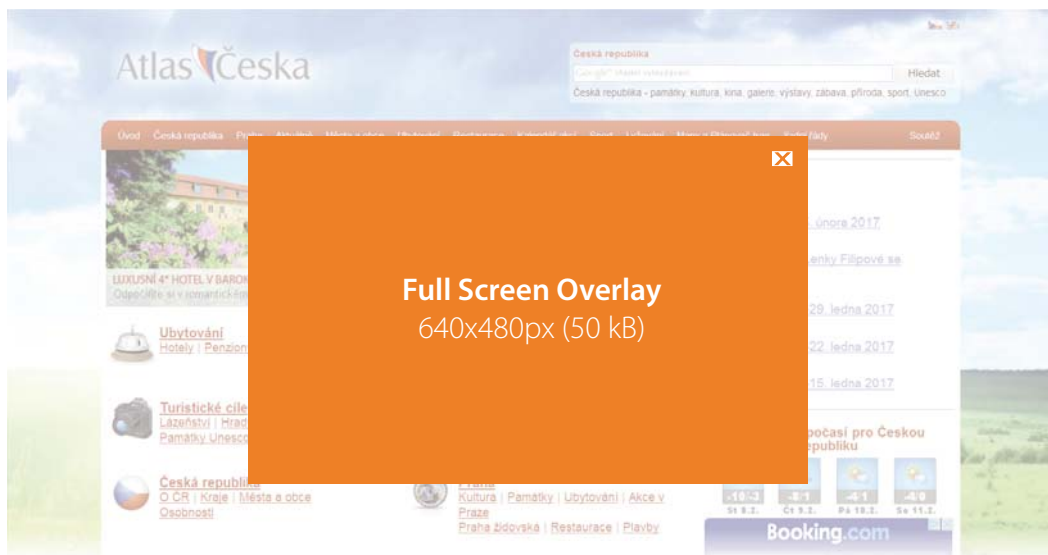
Atlas Česka

Česká republika

Hledat

Česká republika - památky, kultura, kina, galerie, výstavy, zábava, příroda, sport, Unesco

Úvod Česká republika Praha Aktuálně Města a obce Ubytování Restaurace Kalendář akcí Sport Lyžování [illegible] Jízdní řády Soutěž

LUXUSNÍ 4* HOTEL V BARON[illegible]

Odpočiňte si v romantick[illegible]

Ubytování
Hotely | Penzion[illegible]

Turistické cíle
Lázeňství | Hrad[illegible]
Památky Unesco

Česká republika
O ČR | Kraje | Města a obce
Osobnosti

Praha
Kultura | Památky | Ubytování | Akce v Praze
Praha židovská | Restaurace | Plavby

Full Screen Overlay
640x480px (50 kB)

února 2017

Lenky Filipové se

29. ledna 2017

22. ledna 2017

15. ledna 2017

počasí pro Českou republiku

-10/-3 St 8.2.
-8/-1 Čt 9.2.
-4/1 Pá 10.2.
-4/0 So 11.2.

Booking.com